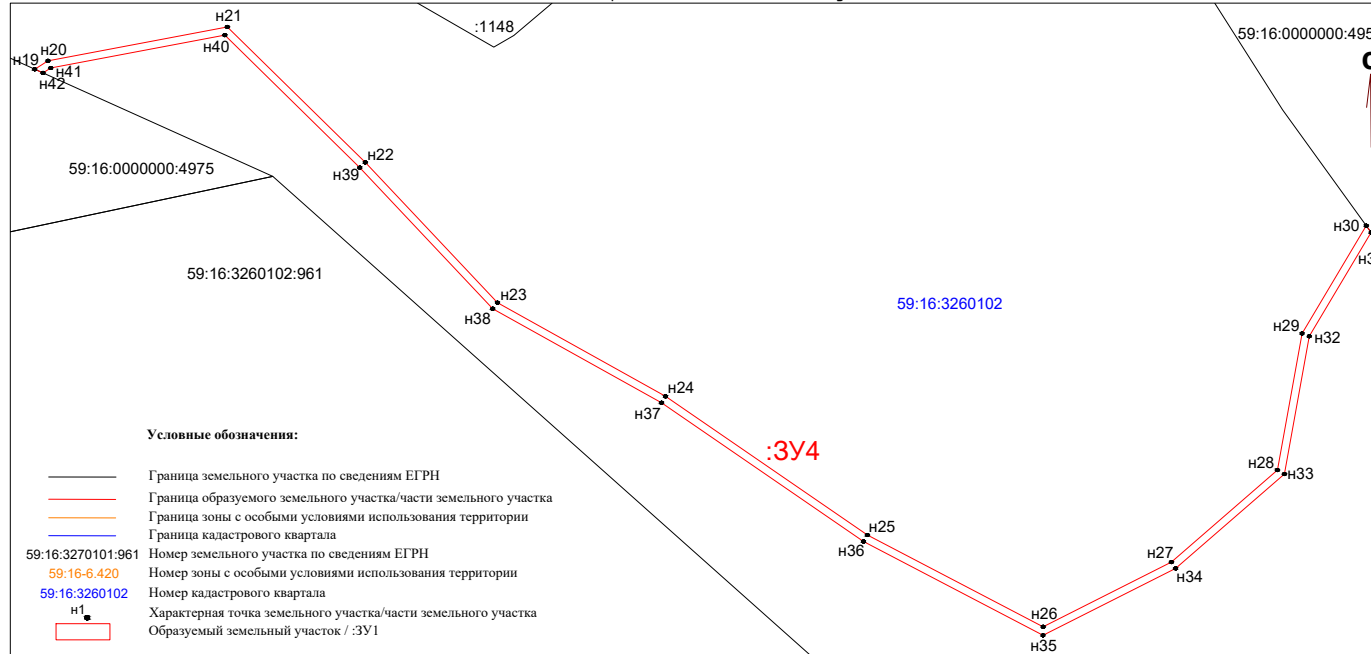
н21
:1148
59:16:0000000:495
н20
н19
н41
н40
н42
н22
н39
59:16:0000000:4975
59:16:3260102:961
н30
н23
н38
59:16:3260102
н29
н32
н24
н37
Условные обозначения:
:ЗУ4
н28
н33
Граница земельного участка по сведениям ЕГРН
Граница образуемого земельного участка/части земельного участка
Граница зоны с особыми условиями использования территории
Граница кадастрового квартала
н25
н36
59:16:3270101:961 Номер земельного участка по сведениям ЕГРН
н27
н34
59:16-6.420 Номер зоны с особыми условиями использования территории
59:16:3260102 Номер кадастрового квартала
н1 Характерная точка земельного участка/части земельного участка
н26
Образуемый земельный участок / :ЗУ1
н35